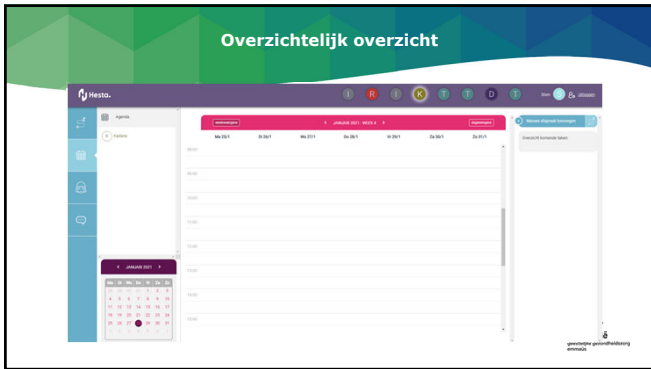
Overzichtelijk overzicht

Hesto.

I R I K T T D T

Uitloggen

Agenda

Vandaag

< JANUARI 2021 · WEEK 4 >

| Ma 25/1 | Di 26/1 | Wo 27/1 | Do 28/1 | Vr 29/1 | Za 30/1 | Zo 31/1 |
|---|---|---|---|---|---|---|

08:00

09:00

10:00

11:00

12:00

13:00

14:00

15:00

Nieuwe afspraak toevoegen

Overzicht komende taken

< JANUARI 2021 >

| Ma | Di | Wo | Do | Vr | Za | Zo |
|---|---|---|---|---|---|---|
| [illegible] | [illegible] | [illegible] | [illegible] | 1 | 2 | 3 |
| 4 | 5 | 6 | 7 | 8 | 9 | 10 |
| 11 | 12 | 13 | 14 | 15 | 16 | 17 |
| 18 | 19 | 20 | 21 | 22 | 23 | 24 |
| 25 | 26 | 27 | 28 | 29 | 30 | 31 |

geestelijke gezondheidszorg emmaüs